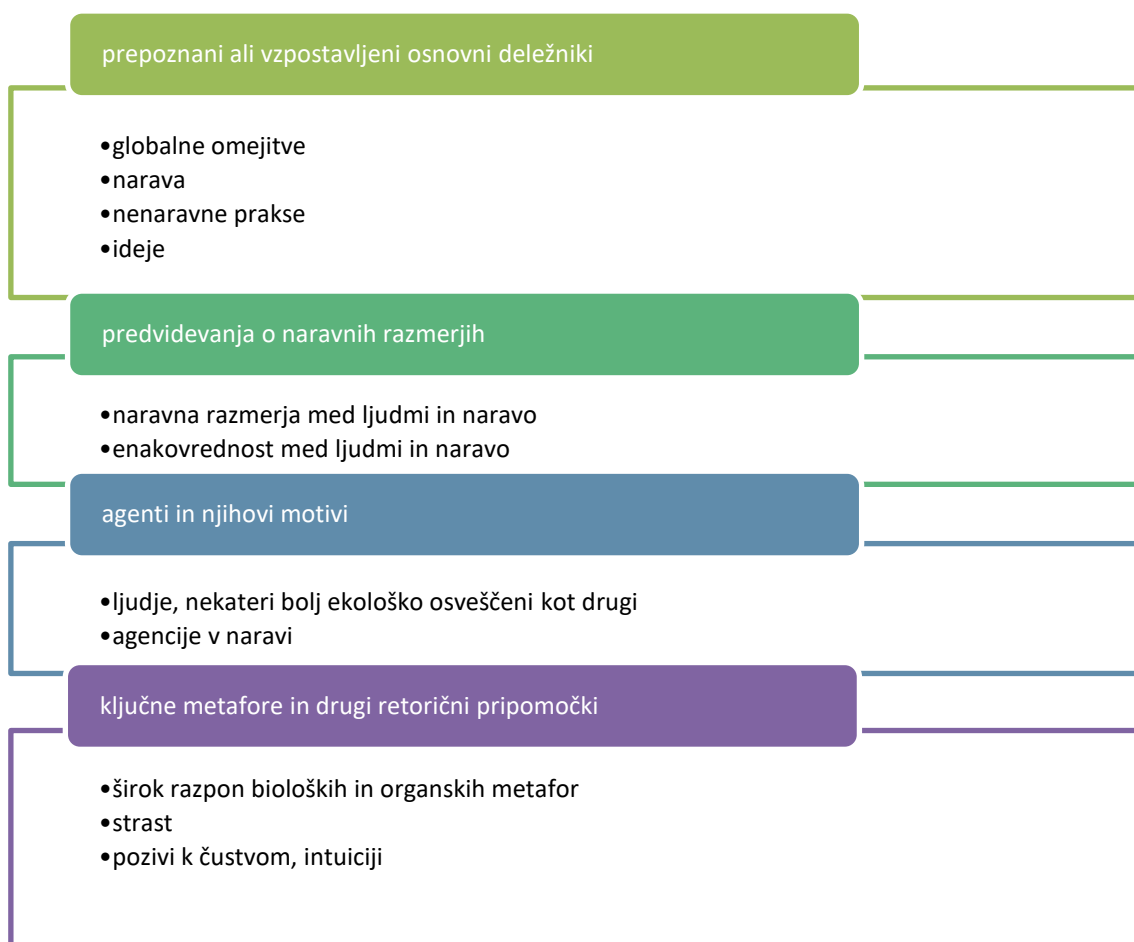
prepoznani ali vzpostavljeni osnovni deležniki

- globalne omejitve
- narava
- nenaravne prakse
- ideje

predvidevanja o naravnih razmerjih

- naravna razmerja med ljudmi in naravo
- enakovrednost med ljudmi in naravo

agenti in njihovi motivi

- ljudje, nekateri bolj ekološko osveščeni kot drugi
- agencije v naravi

ključne metafore in drugi retorični pripomočki

- širok razpon bioloških in organskih metafor
- strast
- pozivi k čustvom, intuiciji